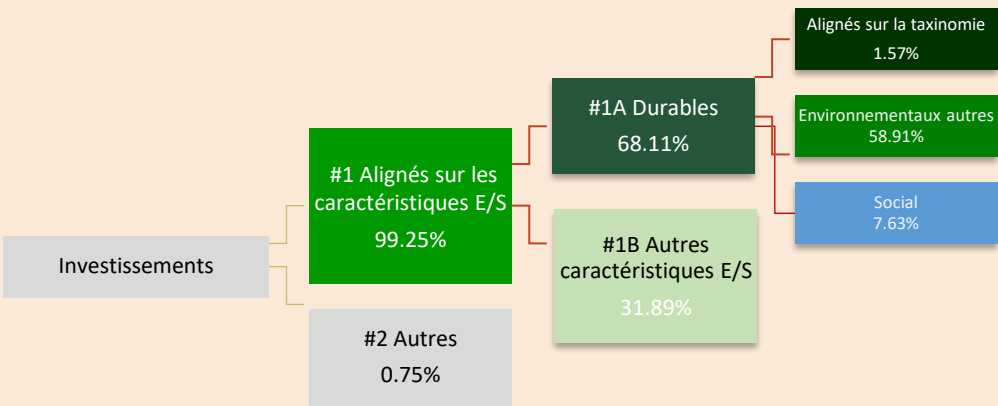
Investissements

#1 Alignés sur les caractéristiques E/S
99.25%

#2 Autres
0.75%

#1A Durables
68.11%

#1B Autres caractéristiques E/S
31.89%

Alignés sur la taxinomie
1.57%

Environnementaux autres
58.91%

Social
7.63%